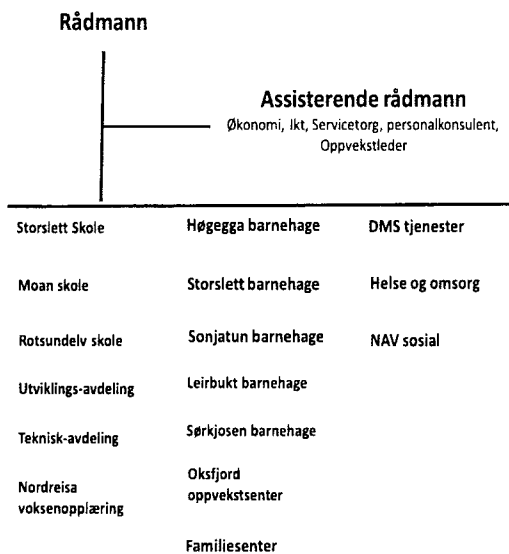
Rådmann

Assisterende rådmann
Økonomi, Ikt, Servicetorg, personalkonsulent, Oppvekstleder

Storslett Skole

Moan skole

Rotsundelv skole

Utviklings-avdeling

Teknisk-avdeling

Nordreisa voksenopplæring

Høgegga barnehage

Storslett barnehage

Sonjatun barnehage

Leirbukt barnehage

Sørkjosen barnehage

Oksfjord oppvekstsenter

Familiesenter

DMS tjenester

Helse og omsorg

NAV sosial